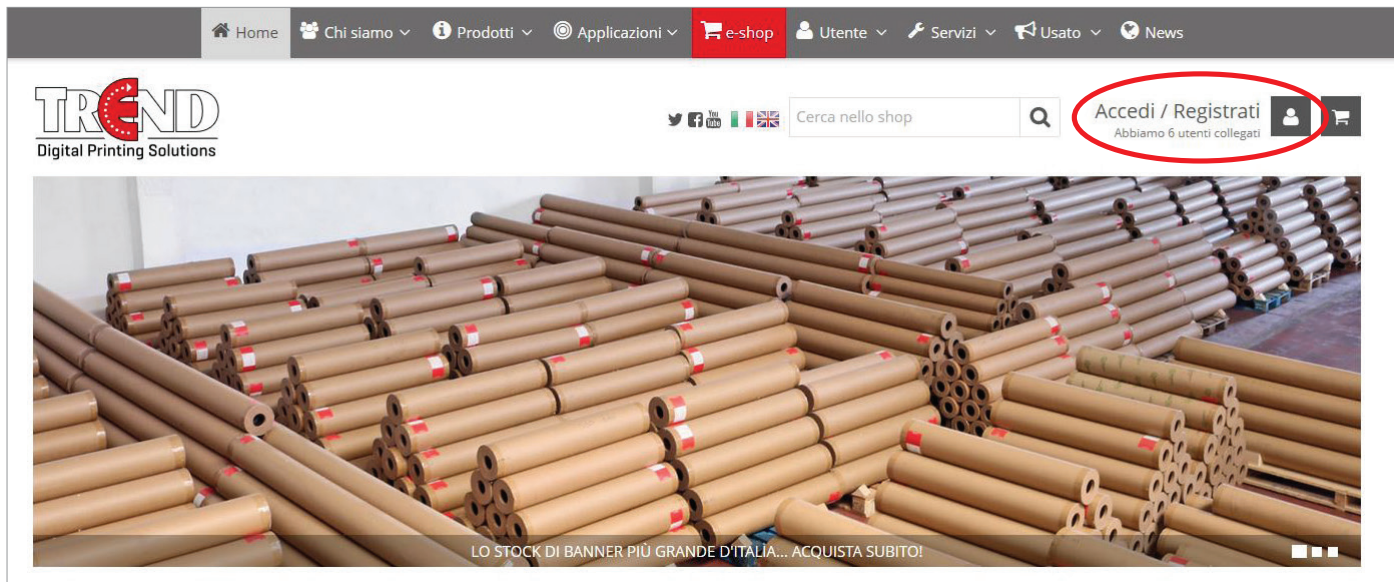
Home Chi siamo Prodotti Applicazioni e-shop Utente Servizi Usato News

TREND
Digital Printing Solutions

Cerca nello shop

Accedi / Registrati
Abbiamo 6 utenti collegati

LO STOCK DI BANNER PIÙ GRANDE D'ITALIA... ACQUISTA SUBITO!